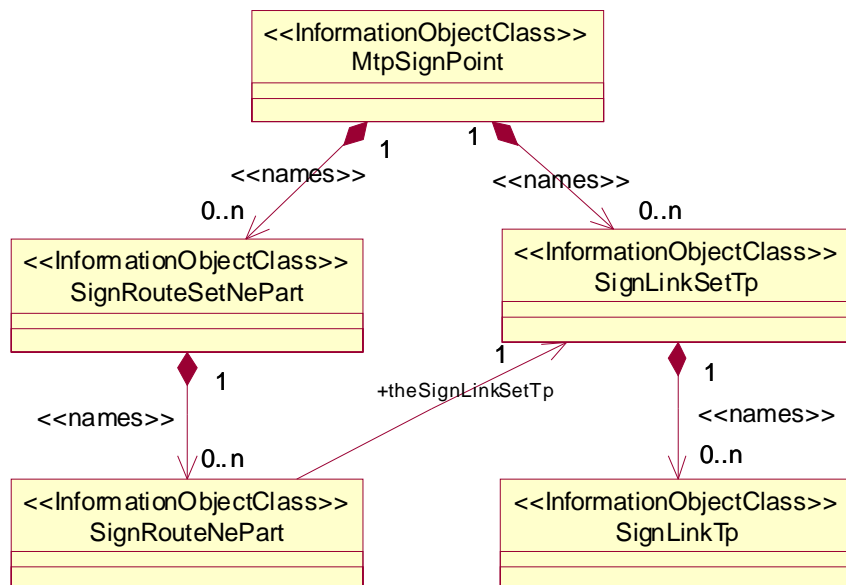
<<InformationObjectClass>>
MtpSignPoint

1

1

<<names>>

<<names>>

0..n

0..n

<<InformationObjectClass>>
SignRouteSetNePart

<<InformationObjectClass>>
SignLinkSetTp

1

1

1

+theSignLinkSetTp

<<names>>

<<names>>

0..n

0..n

<<InformationObjectClass>>
SignRouteNePart

<<InformationObjectClass>>
SignLinkTp